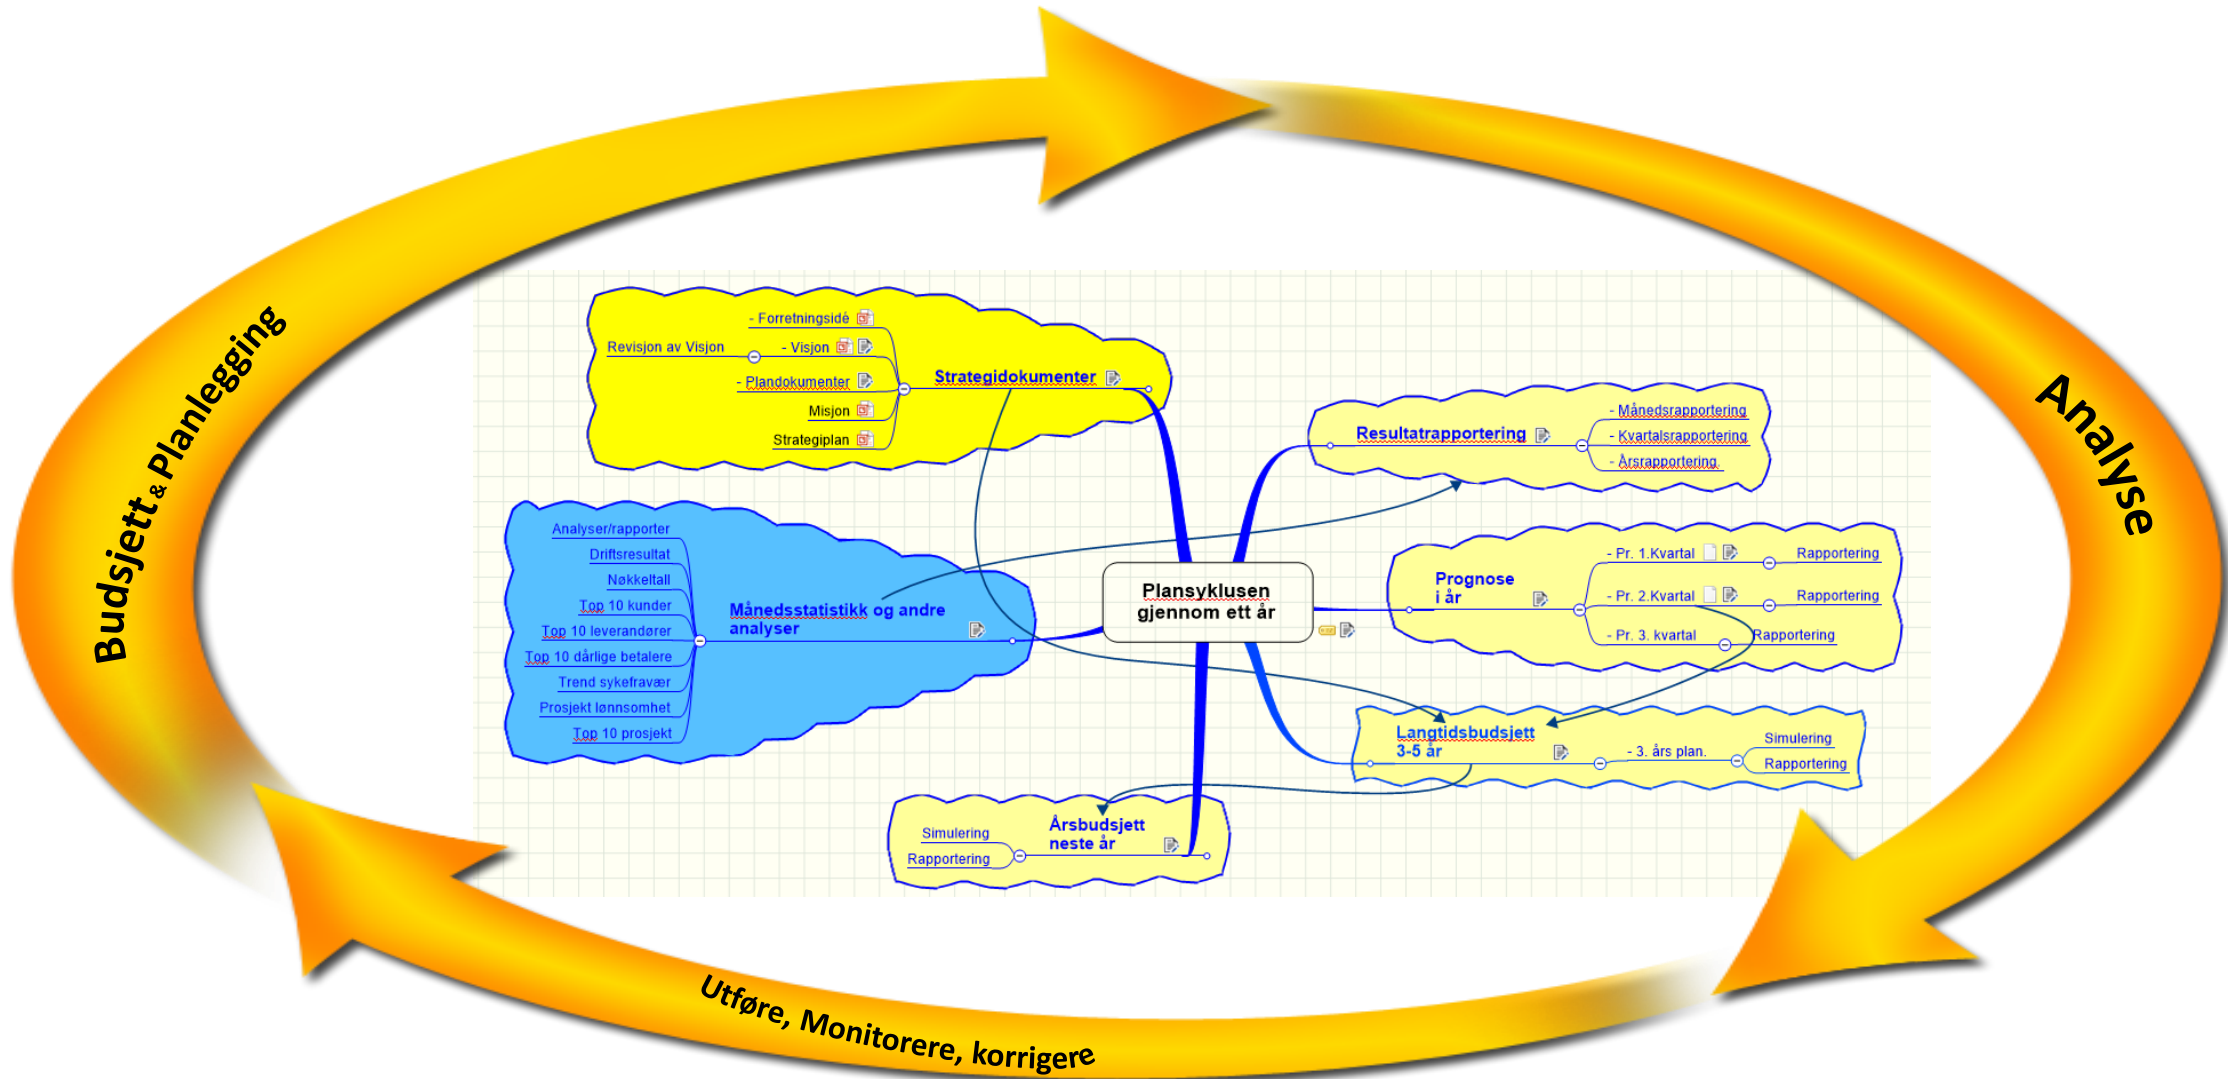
Budsjett & Planlegging

Analyse

Utføre, Monitorere, korrigere

- Forretningsidé
Revisjon av Visjon
- Visjon
- Plandokumenter
Misjon
Strategiplan
Strategidokumenter

Resultatrapportering
- Månedsrapportering
- Kvartalsrapportering
- Årsrapportering

Analyser/rapporter
Driftsresultat
Nøkkeltall
Top 10 kunder
Top 10 leverandører
Top 10 dårlige betalere
Trend sykefravær
Prosjekt lønnsomhet
Top 10 prosjekt
Månedsstatistikk og andre analyser

Plansyklusen gjennom ett år

Prognose i år
- Pr. 1.Kvartal
Rapportering
- Pr. 2.Kvartal
Rapportering
- Pr. 3. kvartal
Rapportering

Langtidsbudsjett 3-5 år
- 3. års plan.
Simulering
Rapportering

Simulering
Rapportering
Årsbudsjett neste år